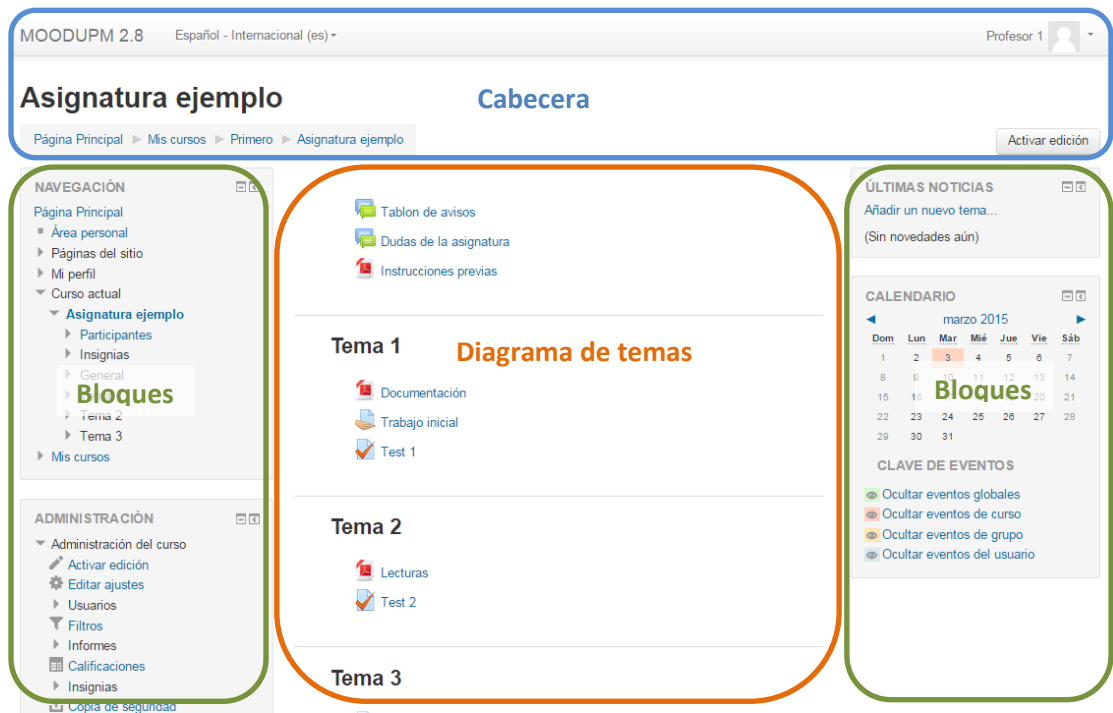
MOODUPM 2.8 Español - Internacional (es) Profesor 1

Asignatura ejemplo

Cabecera

Página Principal ► Mis cursos ► Primero ► Asignatura ejemplo

Activar edición

NAVEGACIÓN

Página Principal
Área personal
Páginas del sitio
Mi perfil
Curso actual
Asignatura ejemplo
Participantes
Insignias
General
Bloques
Tema 2
Tema 3
Mis cursos

ADMINISTRACIÓN

Administración del curso
Activar edición
Editar ajustes
Usuarios
Filtros
Informes
Calificaciones
Insignias
Copia de seguridad

Tablon de avisos
Dudas de la asignatura
Instrucciones previas

Tema 1

Diagrama de temas

Documentación
Trabajo inicial
Test 1

Tema 2

Lecturas
Test 2

Tema 3

ÚLTIMAS NOTICIAS

Añadir un nuevo tema...
(Sin novedades aún)

CALENDARIO

◄ marzo 2015 ►

| Dom | Lun | Mar | Mié | Jue | Vie | Sáb |
|---|---|---|---|---|---|---|
| 1 | 2 | 3 | 4 | 5 | 6 | 7 |
| 8 | 9 | 10 | 11 | 12 | 13 | 14 |
| 15 | 16 | 17 | 18 | 19 | 20 | 21 |
| 22 | 23 | 24 | 25 | 26 | 27 | 28 |
| 29 | 30 | 31 | | | | |

Bloques

CLAVE DE EVENTOS

Ocultar eventos globales
Ocultar eventos de curso
Ocultar eventos de grupo
Ocultar eventos del usuario